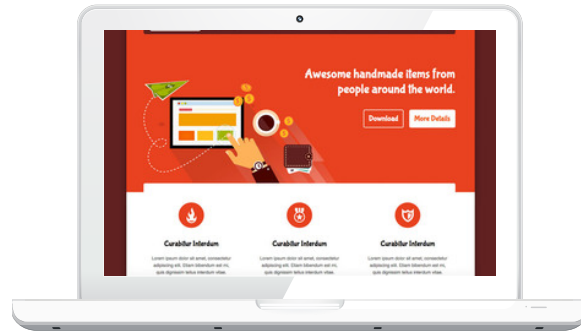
Awesome handmade items from people around the world.

Download

More Details

Curabitur Interdum

Lorem ipsum dolor sit amet, consectetur adipiscing elit. Etiam bibendum dui. Quis dignissim tellus interdum vitae.

Curabitur Interdum

Lorem ipsum dolor sit amet, consectetur adipiscing elit. Etiam bibendum dui. Quis dignissim tellus interdum vitae.

Curabitur Interdum

Lorem ipsum dolor sit amet, consectetur adipiscing elit. Etiam bibendum dui. Quis dignissim tellus interdum vitae.